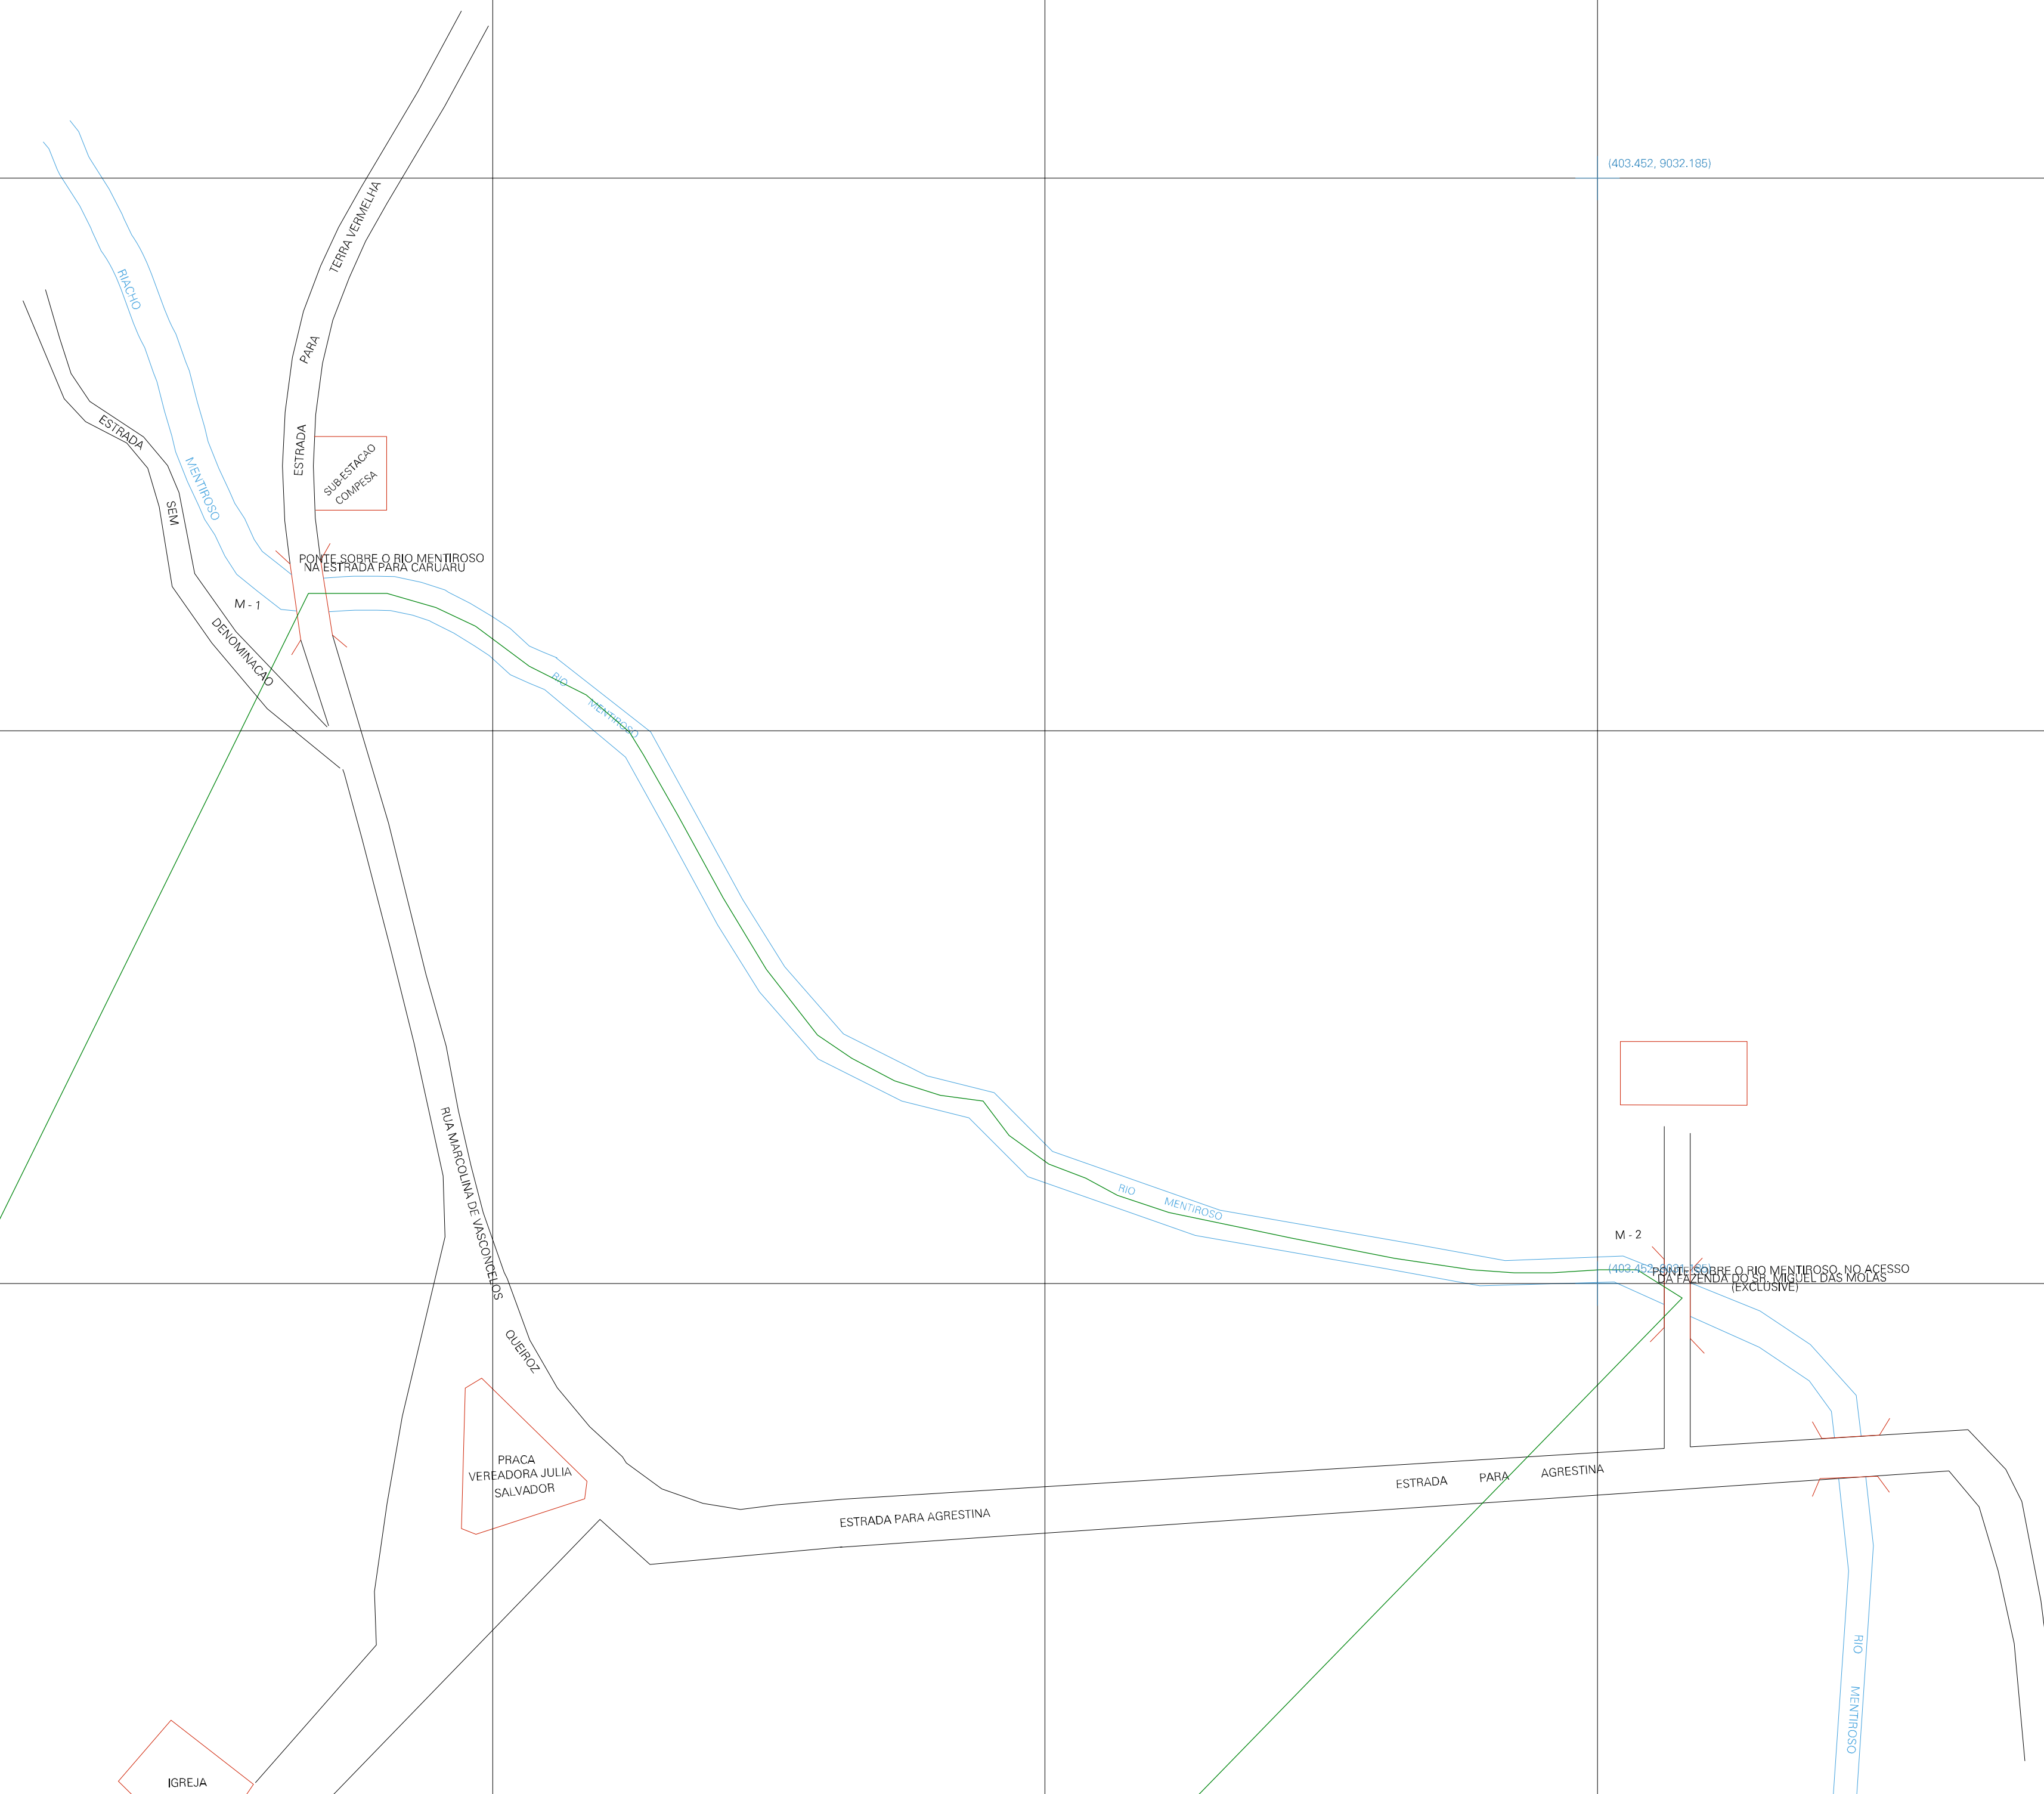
(403.452, 9032.185)

TERRA VERMELHA

PARA

ESTRADA

RIACHO

MENTIROSO

ESTRADA

SEM

DENOMINACAO

SUB-ESTACAO COMPESA

PONTE SOBRE O RIO MENTIROSO NA ESTRADA PARA CARUARU

M - 1

RIO MENTIROSO

RIO MENTIROSO

M - 2

(403.452, 9031.185)

PONTE SOBRE O RIO MENTIROSO, NO ACESSO DA FAZENDA DO SR. MIGUEL DAS MOLAS (EXCLUSIVE)

RUA MARCOLINA DE VASCONCELOS

QUEIROZ

PRACA VEREADORA JULIA SALVADOR

ESTRADA PARA AGRESTINA

ESTRADA PARA AGRESTINA

RIO

MENTIROSO

IGREJA